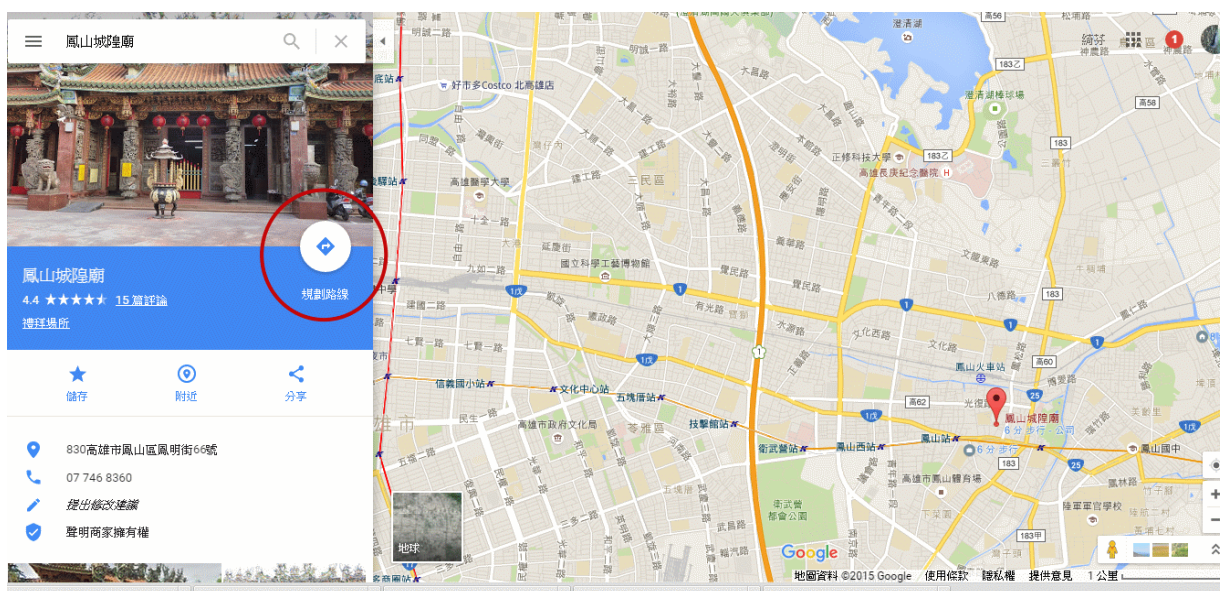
鳳山城隍廟

鳳山城隍廟
4.4 ★★★★★ 15 篇評論
禮拜場所

規劃路線

儲存
附近
分享

830高雄市鳳山區鳳明街66號
07 746 8360
提出修改建議
聲明商家擁有權

地球

好市多Costco 北高雄店
高雄醫學大學
三民區
國立科學工藝博物館
九如一路
建國一路
七賢一路
信義國小站
文化中心站
五塊厝站
技擊館站
衛武營站
鳳山西站
鳳山站
鳳山火車站
鳳山國中
高雄市政府文化局
苓雅區
高雄市鳳山體育場
衛武營都會公園
正修科技大學
高雄長庚紀念醫院
澄清湖
澄清湖棒球場
鳥松
仁武
鳳山城隍廟
6 分 步行 · 公司
大順一路
民族一路
建工路
自由路
澄清路
八德路
光復路
文化路
五甲路
中山路
市
1
1
1
183
183
183乙
183甲
高56
高58
高60
高62
25
1戊
1戊

地圖資料 ©2015 Google 使用條款 隱私權 提供意見 1 公里
Google